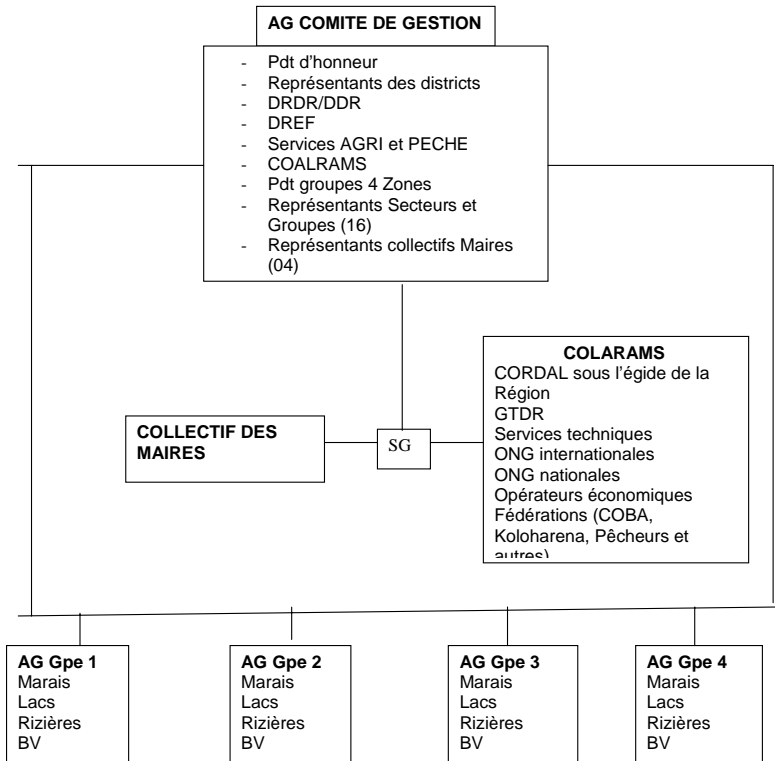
AG COMITE DE GESTION

- Pdt d'honneur
- Représentants des districts
- DRDR/DDR
- DREF
- Services AGRI et PECHE
- COALRAMS
- Pdt groupes 4 Zones
- Représentants Secteurs et Groupes (16)
- Représentants collectifs Maires (04)

COLLECTIF DES MAIRES

SG

COLARAMS
CORDAL sous l'égide de la Région
GTDR
Services techniques
ONG internationales
ONG nationales
Opérateurs économiques
Fédérations (COBA, Koloharena, Pêcheurs et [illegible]

AG Gpe 1
Marais
Lacs
Rizières
BV

AG Gpe 2
Marais
Lacs
Rizières
BV

AG Gpe 3
Marais
Lacs
Rizières
BV

AG Gpe 4
Marais
Lacs
Rizières
BV